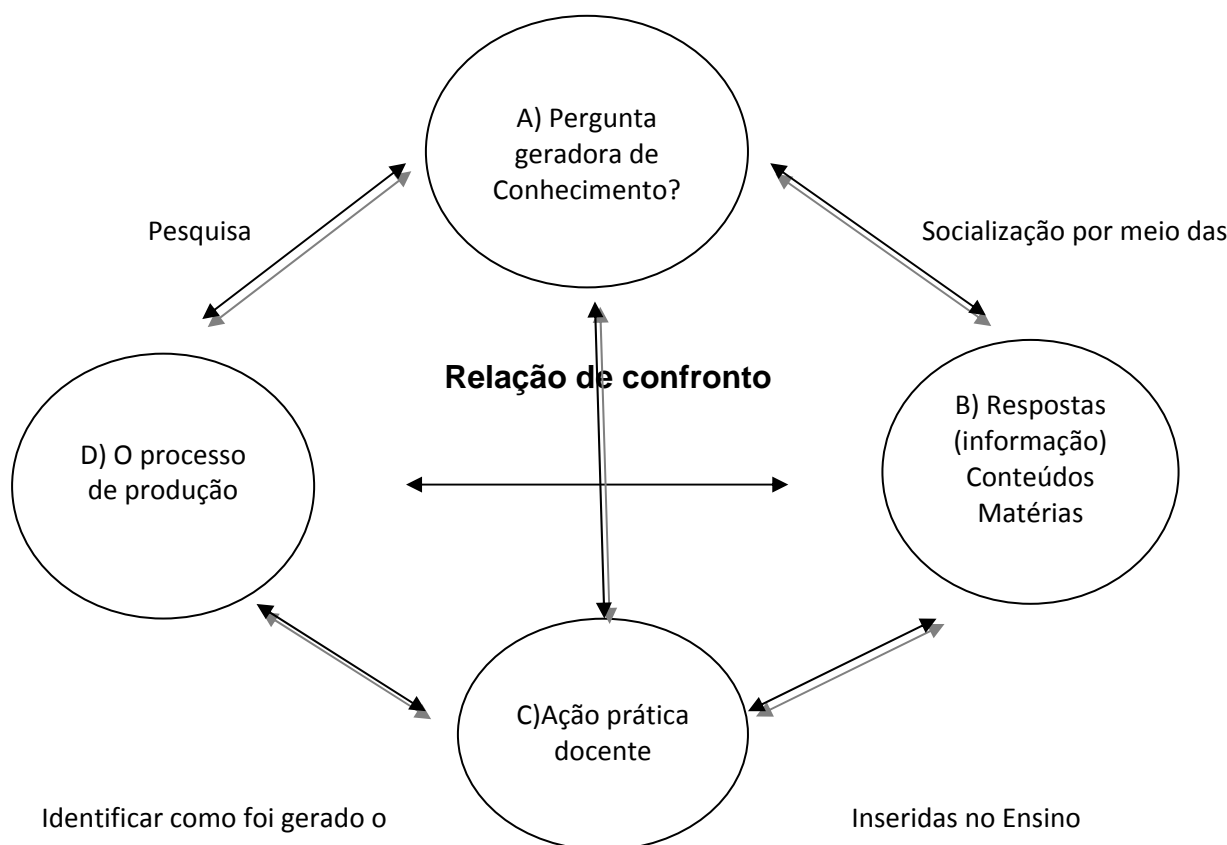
A) Pergunta geradora de Conhecimento?

Pesquisa

Socialização por meio das

Relação de confronto

D) O processo de produção

B) Respostas (informação) Conteúdos Matérias

C)Ação prática docente

Identificar como foi gerado o

Inseridas no Ensino